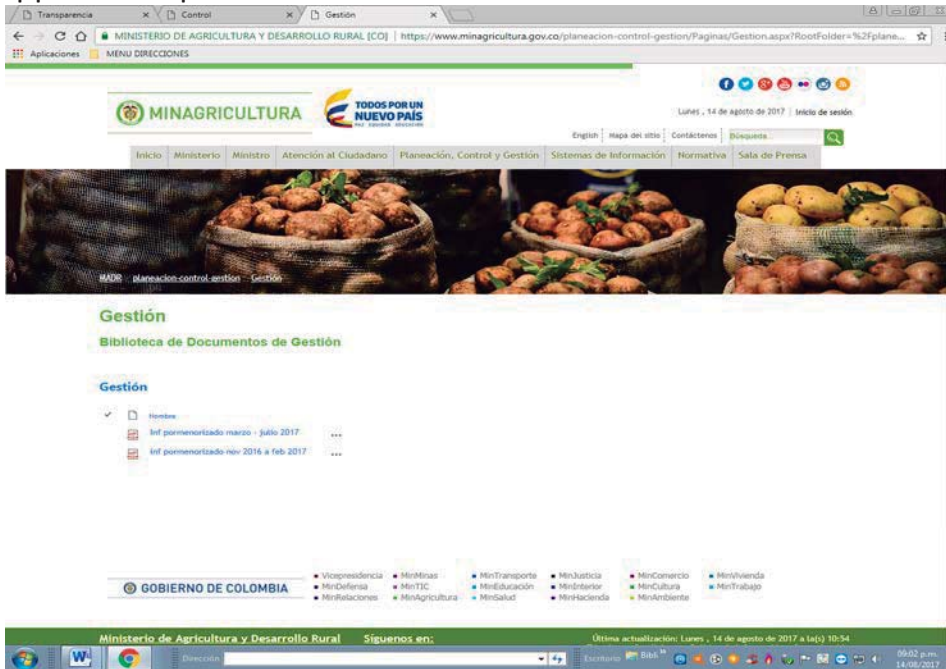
Transparencia
Control
Gestión
MINISTERIO DE AGRICULTURA Y DESARROLLO RURAL [CO] | https://www.minagricultura.gov.co/planeacion-control-gestion/Paginas/Gestion.aspx?RootFolder=%2Fplane...
Aplicaciones MENU DIRECCIONES

MINAGRICULTURA
TODOS POR UN NUEVO PAÍS
Lunes , 14 de agosto de 2017 | Inicio de sesión
English | Mapa del sitio | Contáctenos | Búsqueda...

Inicio | Ministerio | Ministro | Atención al Ciudadano | Planeación, Control y Gestión | Sistemas de Información | Normativa | Sala de Prensa

MADR planeacion-control-gestion Gestión

Gestión
Biblioteca de Documentos de Gestión

Gestión
Nombre
Inf pormenorizado marzo - julio 2017 ...
Inf pormenorizado nov 2016 a feb 2017 ...

GOBIERNO DE COLOMBIA
Vicepresidencia
MinDefensa
MinRelaciones
MinMinas
MinTIC
MinAgricultura
MinTransporte
MinEducación
MinSalud
MinJusticia
MinInterior
MinHacienda
MinComercio
MinCultura
MinAmbiente
MinVivienda
MinTrabajo

Ministerio de Agricultura y Desarrollo Rural Síguenos en:
Última actualización: Lunes , 14 de agosto de 2017 a la(s) 10:54

Dirección
Escritorio
09:02 p.m.
14/08/2017